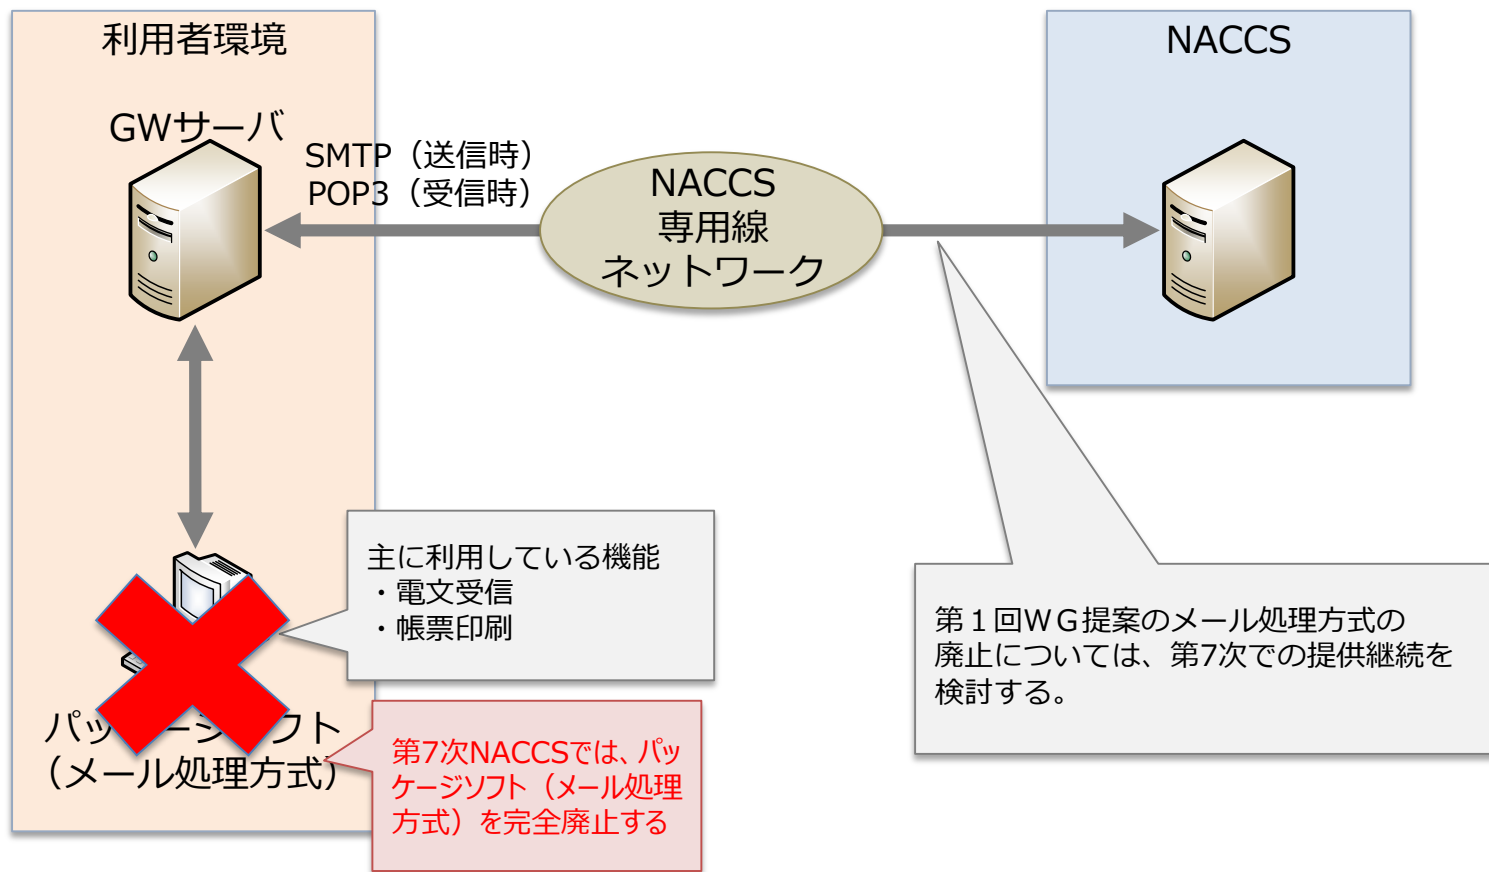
利用者環境

GWサーバ

SMTP（送信時）
POP3（受信時）

NACCS
専用線
ネットワーク

NACCS

主に利用している機能
・電文受信
・帳票印刷

パッ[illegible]ージ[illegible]フト
（メール処理方式）

第7次NACCSでは、パッケージソフト（メール処理方式）を完全廃止する

第１回ＷＧ提案のメール処理方式の廃止については、第7次での提供継続を検討する。